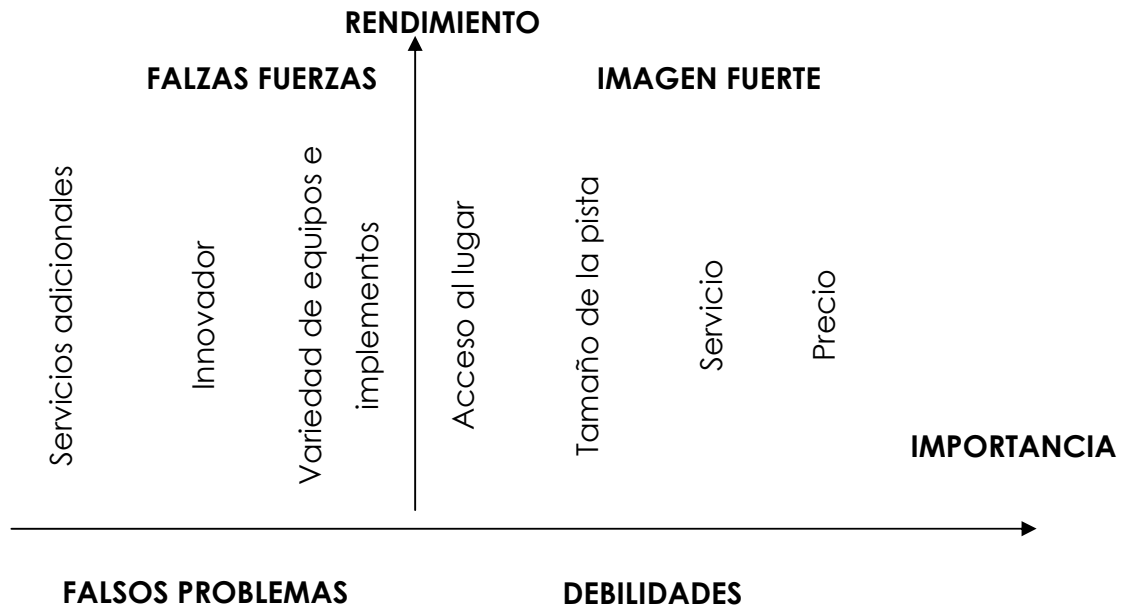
RENDIMIENTO

FALZAS FUERZAS

IMAGEN FUERTE

Servicios adicionales

Innovador

Variedad de equipos e implementos

Acceso al lugar

Tamaño de la pista

Servicio

Precio

IMPORTANCIA

FALSOS PROBLEMAS

DEBILIDADES